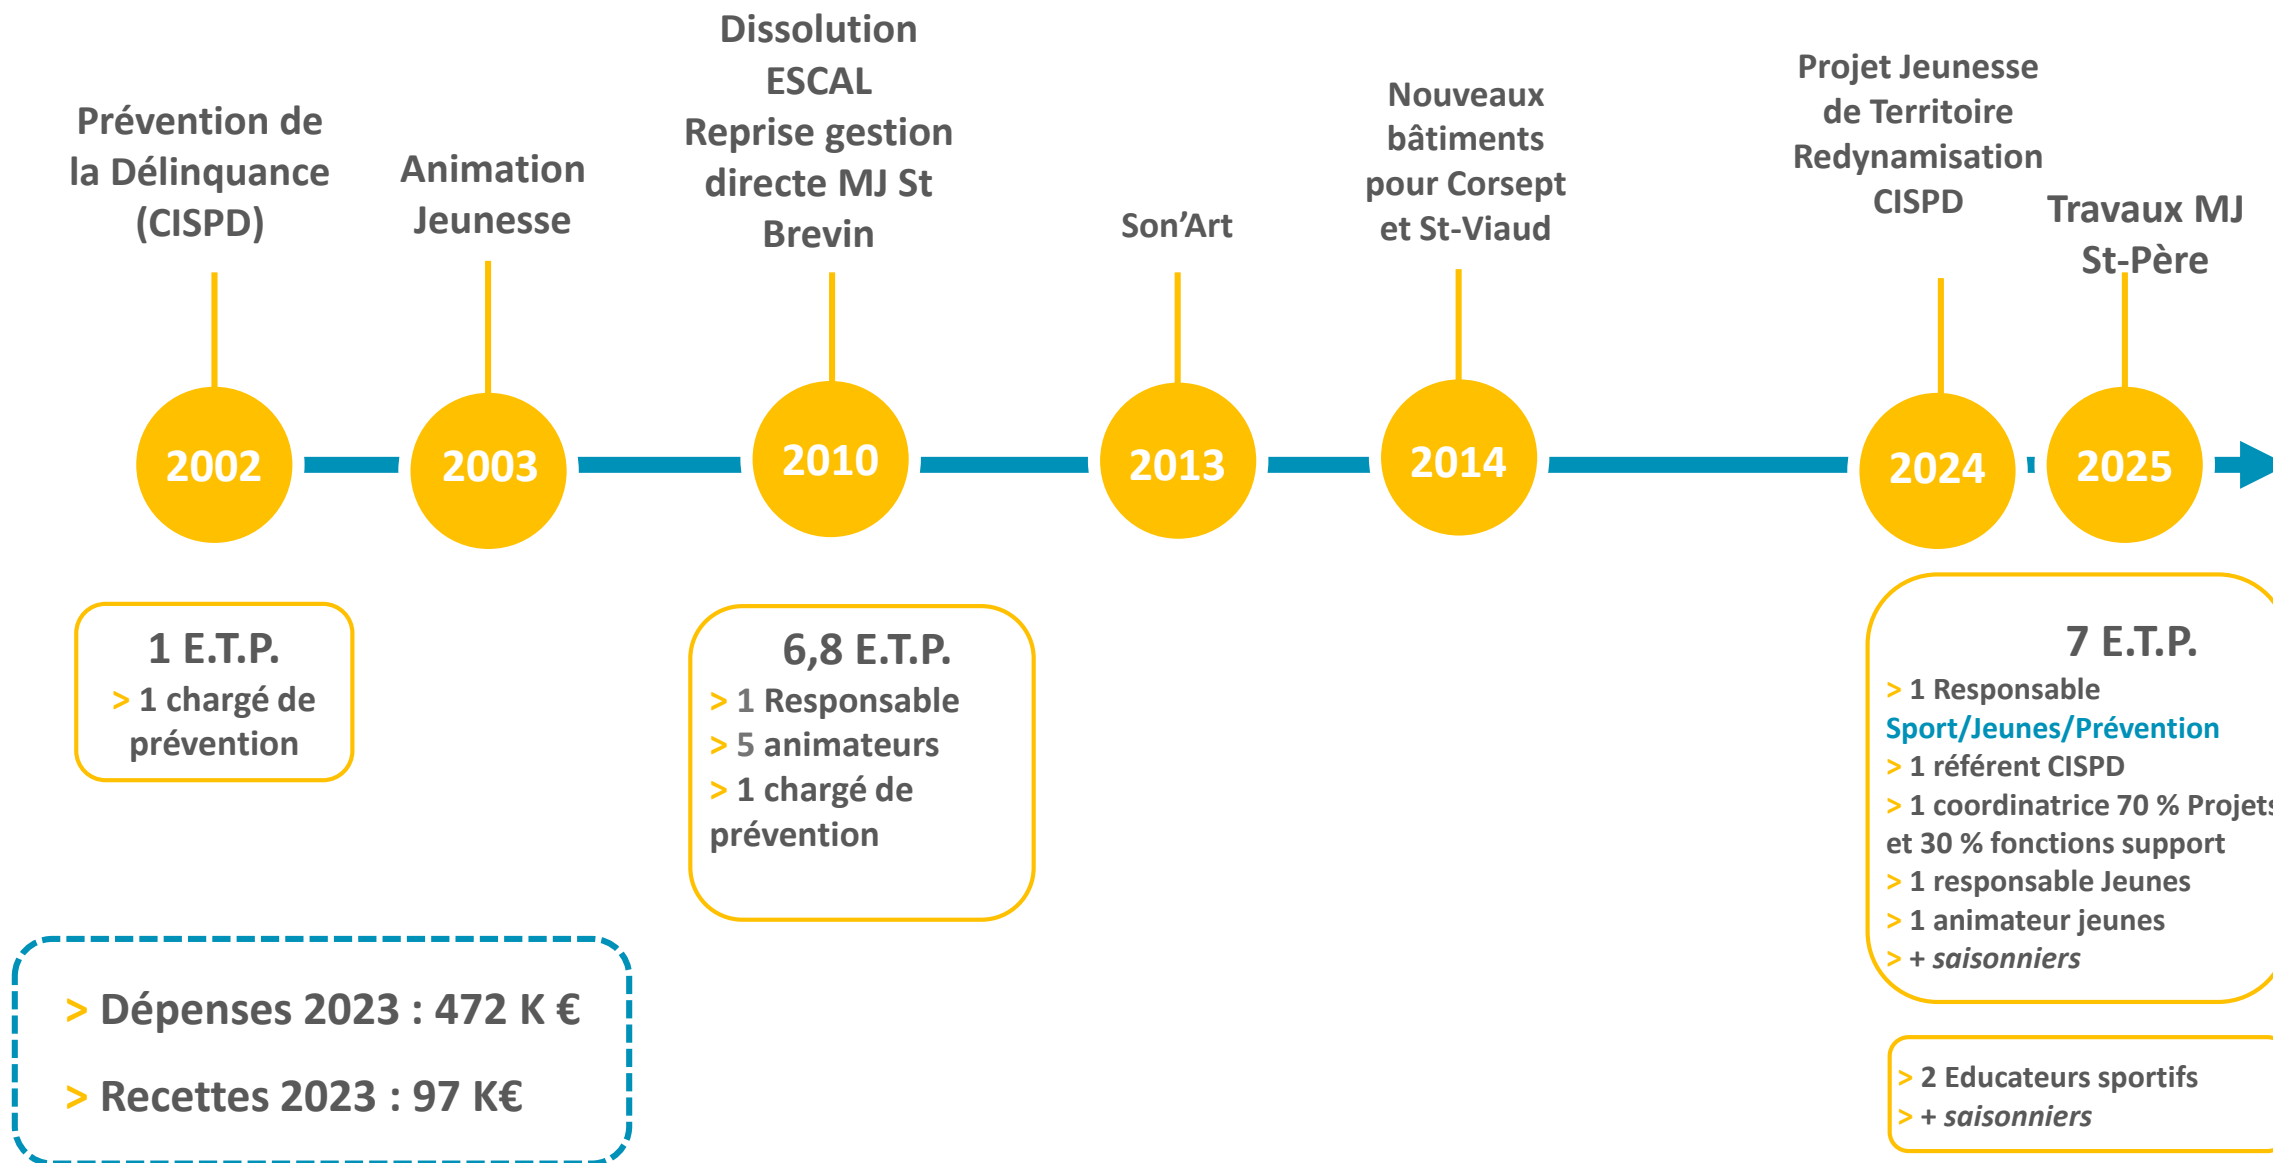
Prévention de la Délinquance (CISPD)

Animation Jeunesse

Dissolution ESCAL Reprise gestion directe MJ St Brevin

Son'Art

Nouveaux bâtiments pour Corsept et St-Viaud

Projet Jeunesse de Territoire Redynamisation CISPD

Travaux MJ St-Père

2002

2003

2010

2013

2014

2024

2025

1 E.T.P.
> 1 chargé de prévention

6,8 E.T.P.
> 1 Responsable
> 5 animateurs
> 1 chargé de prévention

7 E.T.P.
> 1 Responsable Sport/Jeunes/Prévention
> 1 référent CISPD
> 1 coordinatrice 70 % Projets et 30 % fonctions support
> 1 responsable Jeunes
> 1 animateur jeunes
> + saisonniers

> 2 Educateurs sportifs
> + saisonniers

> Dépenses 2023 : 472 K €

> Recettes 2023 : 97 K€